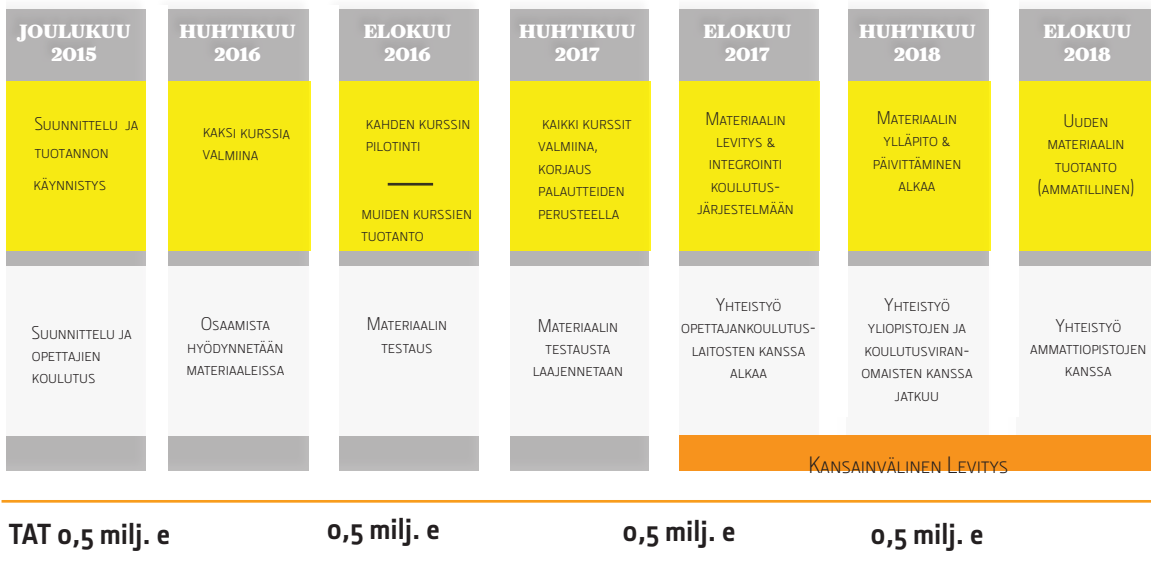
JOULUKUU 2015

Suunnittelu ja tuotannon käynnistys

Suunnittelu ja opettajien koulutus

HUHTIKUU 2016

Kaksi kurssia valmiina

Osaamista hyödynnetään materiaaleissa

ELOKUU 2016

Kahden kurssin pilotinti

Muiden kurssien tuotanto

Materiaalin testaus

HUHTIKUU 2017

Kaikki kurssit valmiina, korjaus palautteiden perusteella

Materiaalin testausta laajennetaan

ELOKUU 2017

Materiaalin levitys & integrointi koulutusjärjestelmään

Yhteistyö opettajankoulutuslaitosten kanssa alkaa

HUHTIKUU 2018

Materiaalin ylläpito & päivittäminen alkaa

Yhteistyö yliopistojen ja koulutusviranomaisten kanssa jatkuu

ELOKUU 2018

Uuden materiaalin tuotanto (ammatillinen)

Yhteistyö ammattiopistojen kanssa

Kansainvälinen Levitys

TAT 0,5 milj. e

0,5 milj. e

0,5 milj. e

0,5 milj. e